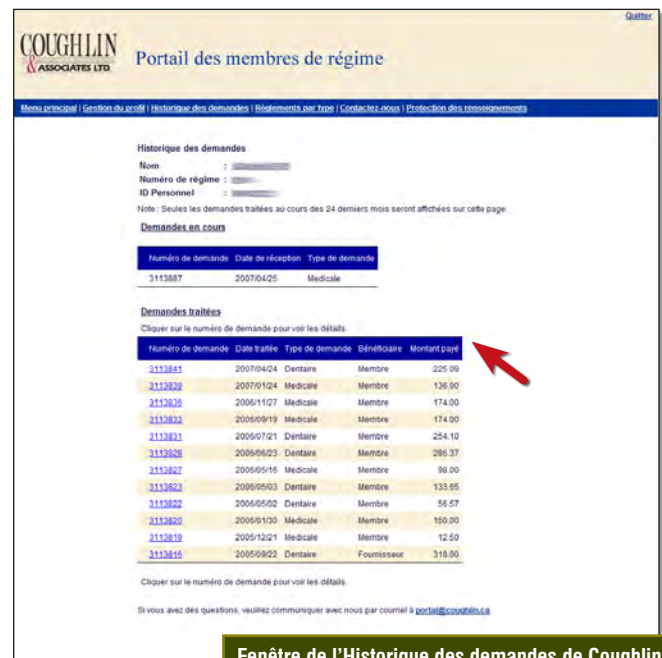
Quitter

COUGHLIN & ASSOCIATES LTD

Portail des membres de régime

Menu principal | Gestion du profil | Historique des demandes | Règlements par type | Contactez-nous | Protection des renseignements

Historique des demandes

Nom : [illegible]
Numéro de régime : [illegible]
ID Personnel : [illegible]

Note : Seules les demandes traitées au cours des 24 derniers mois seront affichées sur cette page.

Demandes en cours

| Numéro de demande | Date de réception | Type de demande |
|---|---|---|
| 3113887 | 2007/04/25 | Medicale |

Demandes traitées

Cliquer sur le numéro de demande pour voir les détails.

| Numéro de demande | Date traitée | Type de demande | Bénéficiaire | Montant payé |
|---|---|---|---|---|
| 3113841 | 2007/04/24 | Dentaire | Membre | 225.09 |
| 3113839 | 2007/01/24 | Medicale | Membre | 136.00 |
| 3113836 | 2006/11/27 | Medicale | Membre | 174.00 |
| 3113833 | 2006/09/19 | Medicale | Membre | 174.00 |
| 3113831 | 2006/07/21 | Dentaire | Membre | 254.10 |
| 3113828 | 2006/06/23 | Dentaire | Membre | 286.37 |
| 3113827 | 2006/05/16 | Medicale | Membre | 98.00 |
| 3113823 | 2006/05/03 | Dentaire | Membre | 133.65 |
| 3113822 | 2006/05/02 | Dentaire | Membre | 56.57 |
| 3113820 | 2006/01/30 | Medicale | Membre | 150.00 |
| 3113819 | 2005/12/21 | Medicale | Membre | 12.50 |
| 3113816 | 2005/09/22 | Dentaire | Fournisseur | 318.00 |

Cliquer sur le numéro de demande pour voir les détails.

Si vous avez des questions, veuillez communiquer avec nous par courriel à portal@coughlin.ca

Fenêtre de l'Historique des demandes de Coughlin